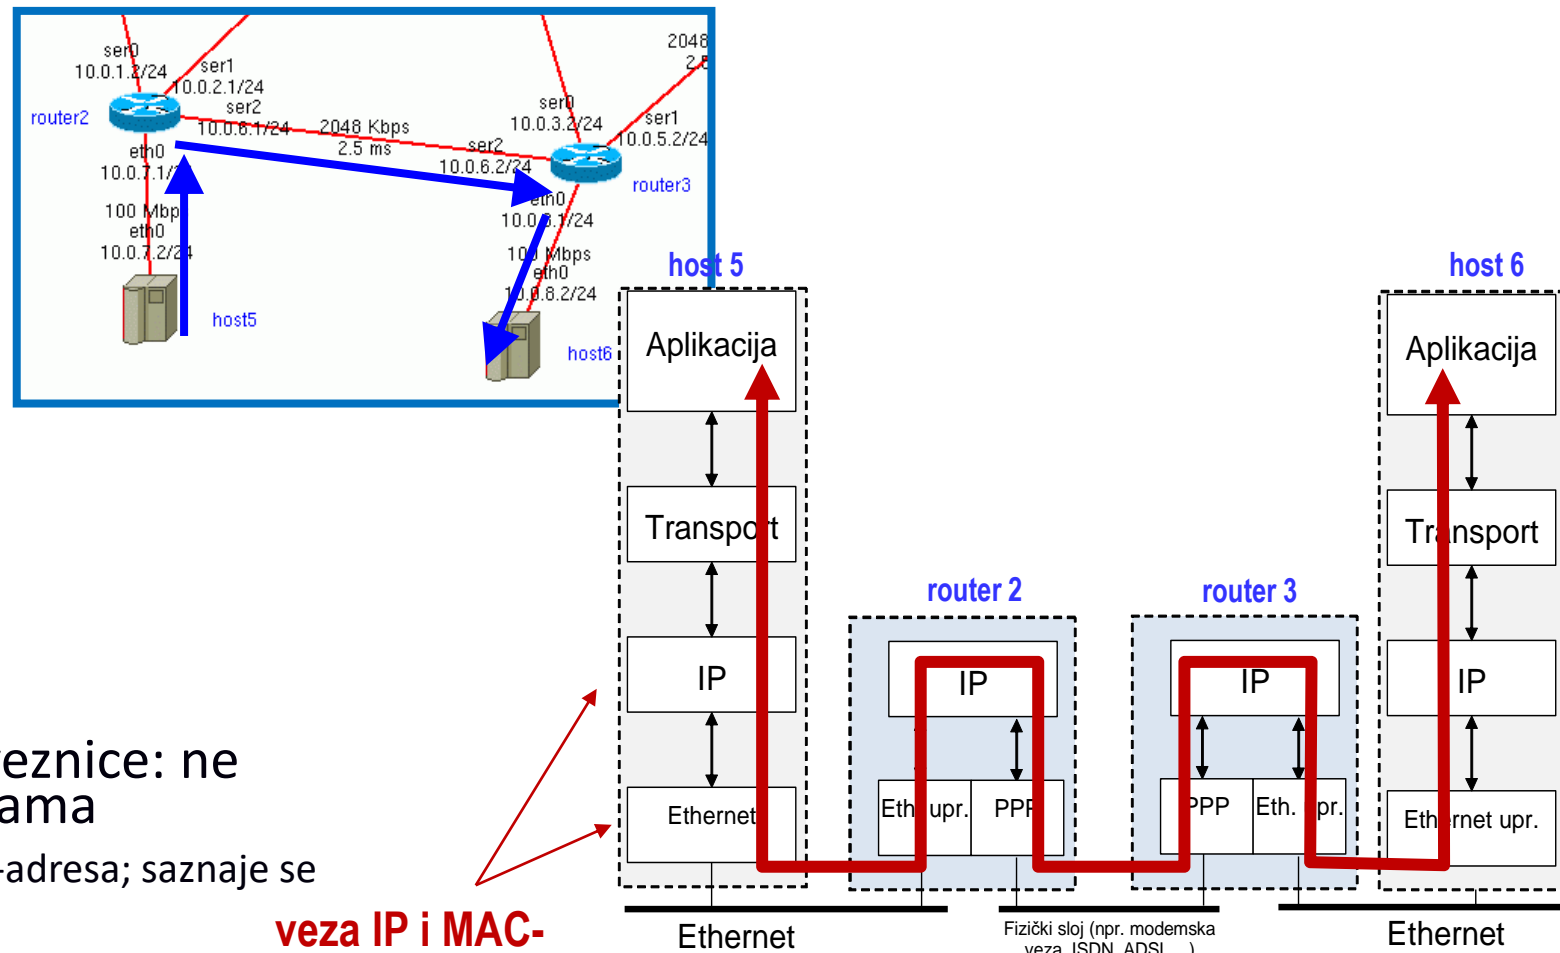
ser0
10.0.1.2/24
ser1
10.0.2.1/24
ser2
router2
10.0.6.1/24
2048 Kbps
2.5 ms
eth0
10.0.7.1/
100 Mbp
eth0
10.0.7.2/24
host5
2048
2.5
ser0
10.0.3.2/24
ser1
10.0.5.2/24
ser2
10.0.6.2/24
router3
eth0
10.0.8.1/24
100 Mbps
eth0
10.0.8.2/24
host6

host 5
Aplikacija
Transport
IP
Ethernet

router 2
IP
Eth. upr.
PPP

router 3
IP
PPP
Eth. upr.

host 6
Aplikacija
Transport
IP
Ethernet upr.

eznice: ne
ama
-adresa; saznaje se

veza IP i MAC-

Ethernet
Fizički sloj (npr. modemska veza, ISDN, ADSL, ...)
Ethernet